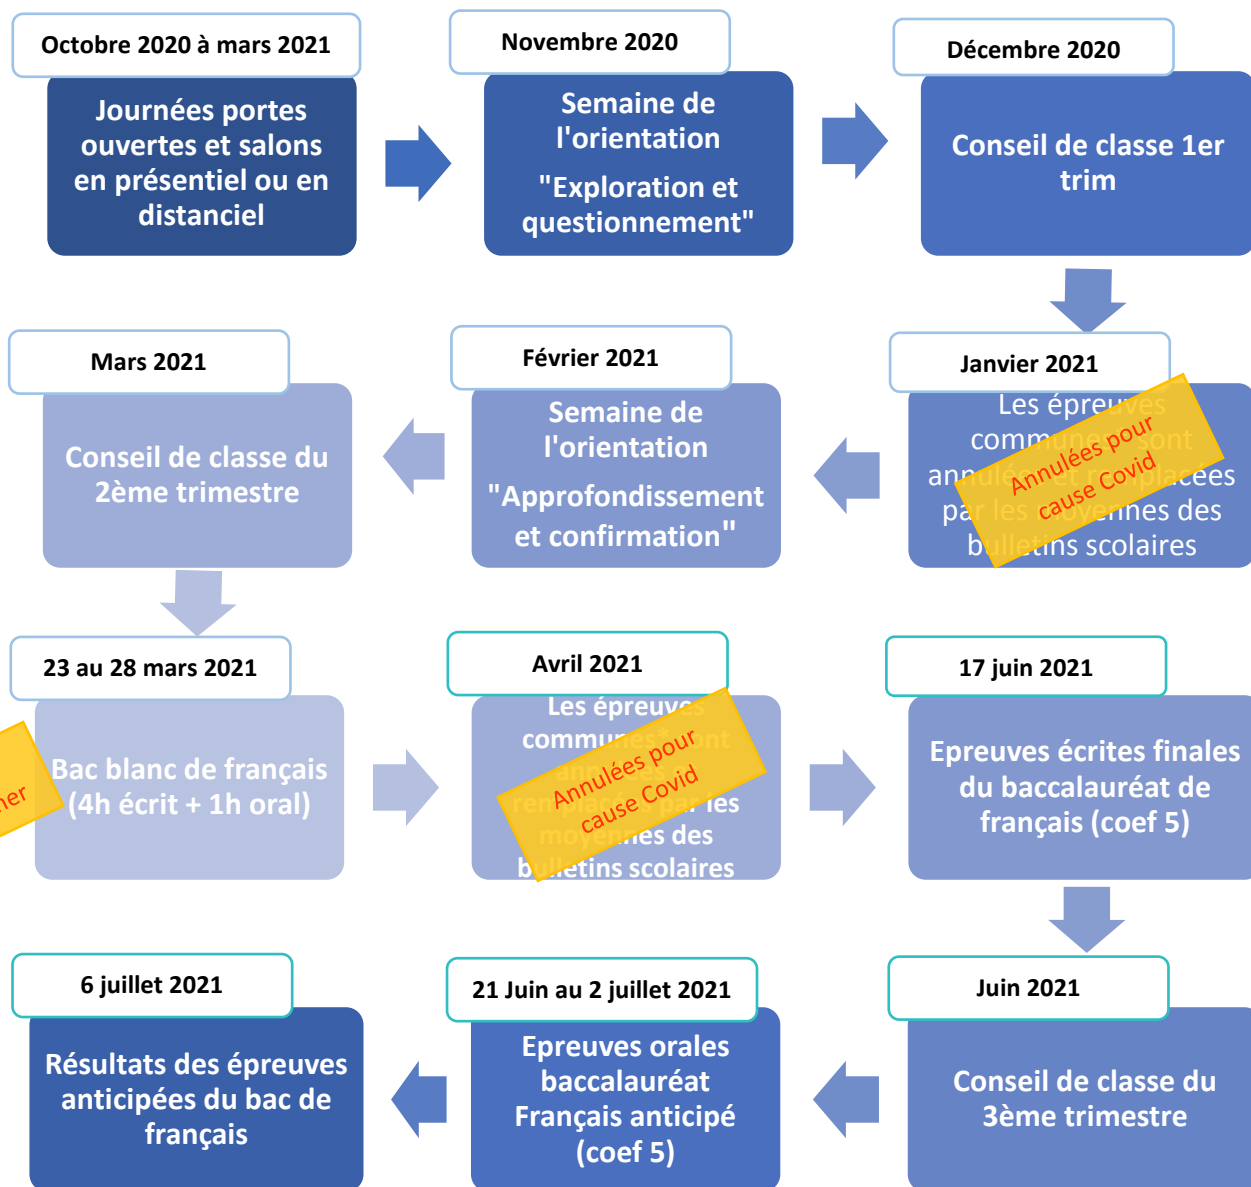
Octobre 2020 à mars 2021

Journées portes ouvertes et salons en présentiel ou en distanciel

Novembre 2020

Semaine de l'orientation

"Exploration et questionnement"

Décembre 2020

Conseil de classe 1er trim

Mars 2021

Conseil de classe du 2ème trimestre

Février 2021

Semaine de l'orientation

"Approfondissement et confirmation"

Janvier 2021

Les épreuves communes sont annulées et remplacées par les moyennes des bulletins scolaires

Annulées pour cause Covid

23 au 28 mars 2021

Bac blanc de français (4h écrit + 1h oral)

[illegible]er

Avril 2021

Les épreuves communes* sont annulées et remplacées par les moyennes des bulletins scolaires

Annulées pour cause Covid

17 juin 2021

Epreuves écrites finales du baccalauréat de français (coef 5)

6 juillet 2021

Résultats des épreuves anticipées du bac de français

21 Juin au 2 juillet 2021

Epreuves orales baccalauréat Français anticipé (coef 5)

Juin 2021

Conseil de classe du 3ème trimestre